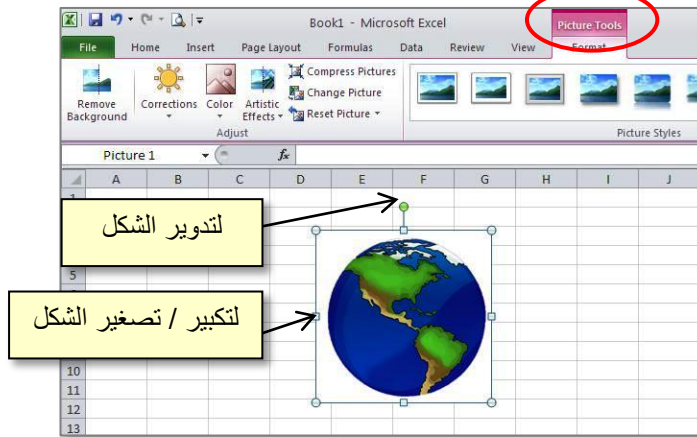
Book1 - Microsoft Excel

Picture Tools

File Home Insert Page Layout Formulas Data Review View Format

Remove Background
Corrections
Color
Artistic Effects
Compress Pictures
Change Picture
Reset Picture
Adjust
Picture Styles

Picture 1
$f_x$

| | A | B | C | D | E | F | G | H | I | J |
|---|---|---|---|---|---|---|---|---|---|---|
| 1 | | | | | | | | | | |
| 5 | | | | | | | | | | |
| 10 | | | | | | | | | | |
| 11 | | | | | | | | | | |
| 12 | | | | | | | | | | |
| 13 | | | | | | | | | | |

لتدوير الشكل

لتكبير / تصغير الشكل